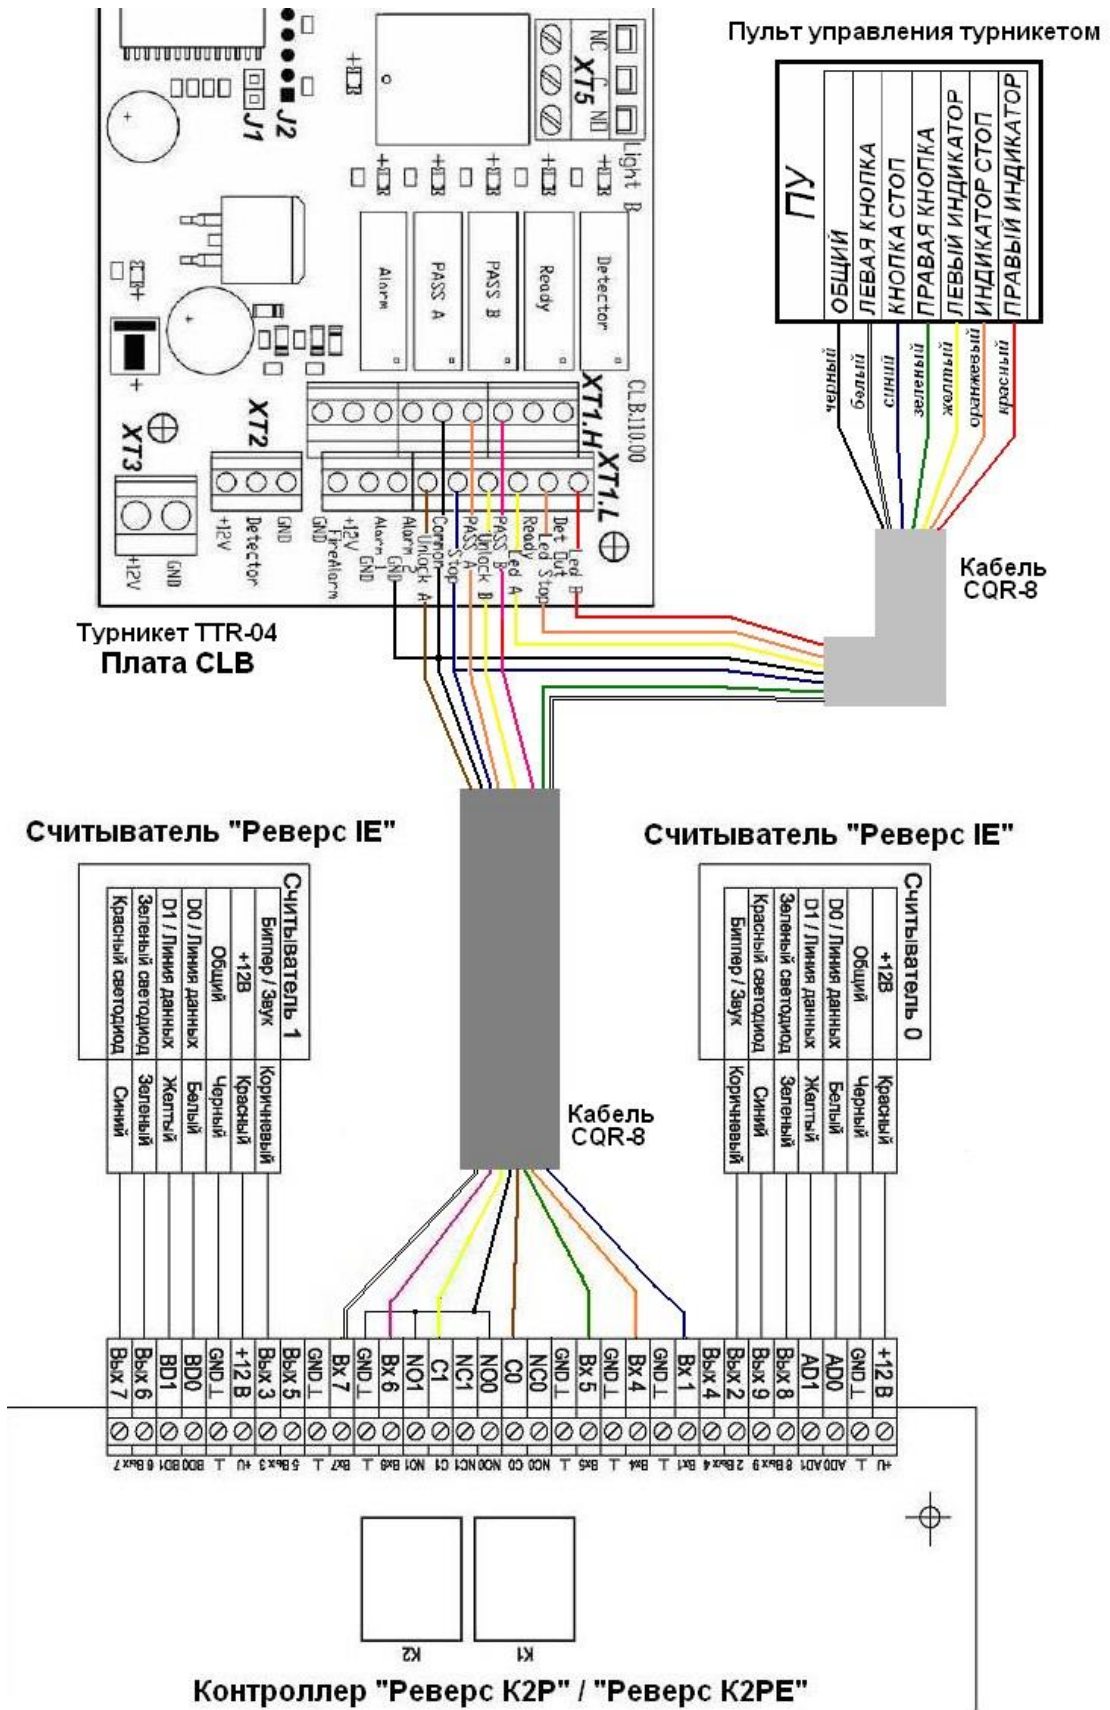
Пульт управления турникетом

ПУ
ОБЩИЙ
ЛЕВАЯ КНОПКА
КНОПКА СТОП
ПРАВАЯ КНОПКА
ЛЕВЫЙ ИНДИКАТОР
ИНДИКАТОР СТОП
ПРАВЫЙ ИНДИКАТОР

черный
белый
синий
зеленый
желтый
оранжевый
красный

NC
XT5
NO
J2
J1
Light B
Alarm
PASS A
PASS B
Ready
Detector
CLB.110.00
XT1.H
XT1.L
XT2
XT3
+12V
GND
+12V
Detector
GND
GND
+12V
FireAlarm
Alarm 1
GND
Alarm 2
Unlock A
Common
Stop
PASS A
Unlock B
PASS B
Led A
Ready
Led Stop
Det Out
Led B

Кабель CQR-8

Турникет TTR-04
Плата CLB

Считыватель "Реверс IE"

Считыватель "Реверс IE"

Считыватель 1
Биппер / Звук
+12В
Общий
D0 / Линия данных
D1 / Линия данных
Зеленый светодиод
Красный светодиод

Коричневый
Красный
Черный
Белый
Желтый
Зеленый
Синий

Считыватель 0
+12В
Общий
D0 / Линия данных
D1 / Линия данных
Зеленый светодиод
Красный светодиод
Биппер / Звук

Красный
Черный
Белый
Желтый
Зеленый
Синий
Коричневый

Кабель CQR-8

| Вых 7 | Вых 6 | BD1 | BD0 | GND ⊥ | +12 В | Вых 3 | Вых 5 | GND ⊥ | Вх 7 | GND ⊥ | Вх 6 | NO1 | C1 | NC1 | NO0 | C0 | NC0 | GND ⊥ | Вх 5 | GND ⊥ | Вх 4 | GND ⊥ | Вх 1 | Вых 4 | Вых 2 | Вых 9 | Вых 8 | AD1 | AD0 | GND ⊥ | +12 В |

К2
К1

Контроллер "Реверс К2Р" / "Реверс К2РЕ"